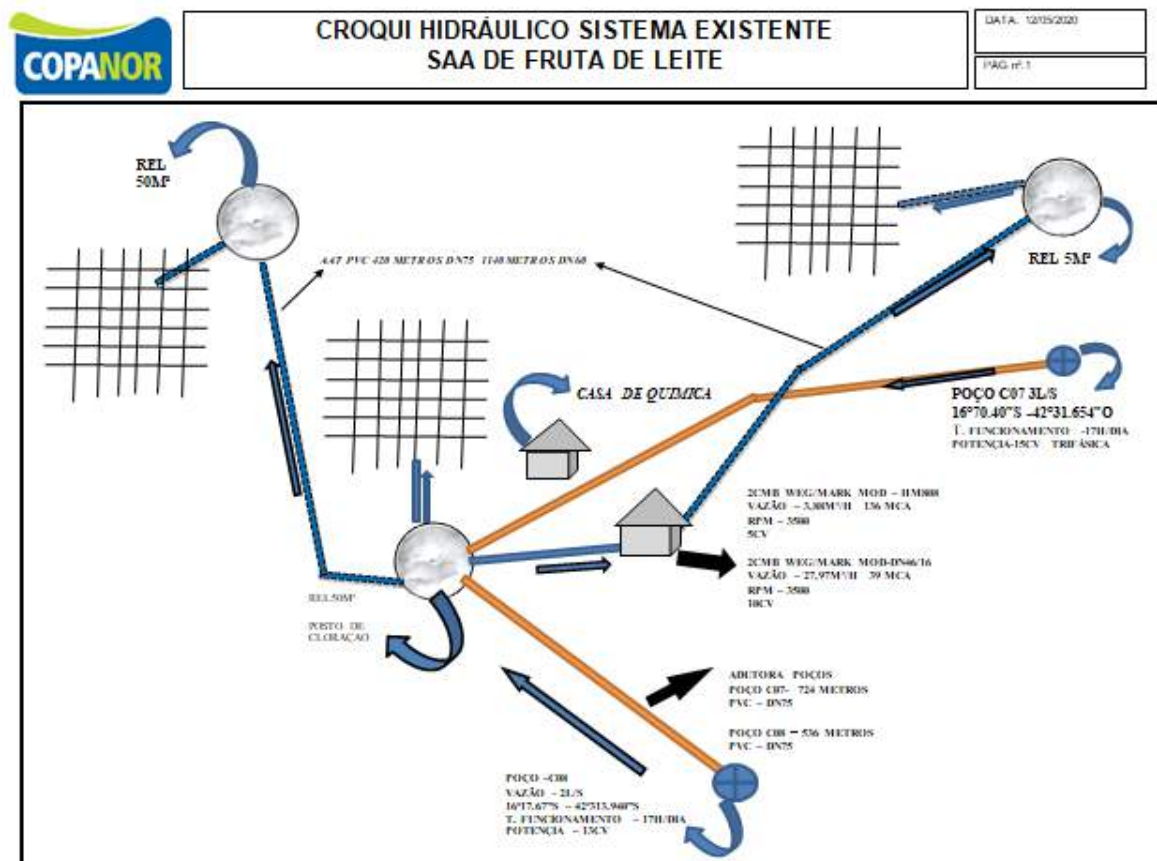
COPANOR

CROQUI HIDRÁULICO SISTEMA EXISTENTE
SAA DE FRUTA DE LEITE

DATA: 12/05/2020

PAG nº 1

REL
50M³

AAT PVC 428 METROS DN75 1140 METROS DN60

REL 5M³

CASA DE QUIMICA

POÇO C07 3L/S
16°70.40"S -42°31.654"O
T. FUNCIONAMENTO -17H/DIA
POTENCIA-15CV TRIFÁSICA

2CMB WEG/MARK MOD – HM008
VAZÃO – 3,88M³/H 136 MCA
RPM – 3500
5CV

2CMB WEG/MARK MOD-DN46/16
VAZÃO – 27,97M³/H 39 MCA
RPM – 3500
10CV

REL 50M³

POSTO DE
CLORAÇÃO

ADUTORA POÇOS
POÇO C07- 724 METROS
PVC – DN75

POÇO C08 – 536 METROS
PVC – DN75

POÇO –C08
VAZÃO – 2L/S
16°17.67"S – 42°313.960"S
T. FUNCIONAMENTO – 17H/DIA
POTENCIA – 15CV